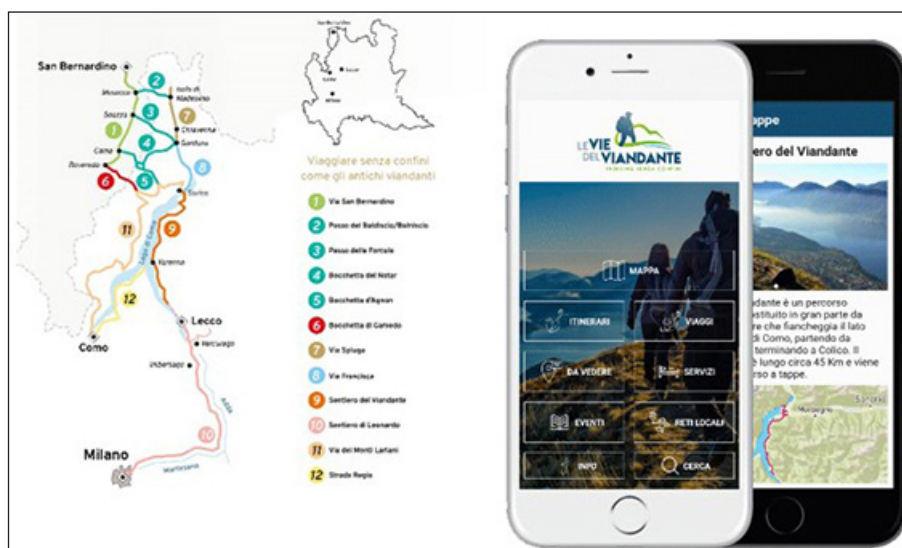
San Bernardino

Mesocco

Isola di Madesimo

Soazza

Chiavenna

Gordona

Cama

Roveredo

Sorico

Lago di Como

Varenna

Lecco

Hercurago

Inderbergo

Como

Milano

Adda

Martesana

1 2 3 4 5 6 7 8 9 10 11 12

Viaggiare senza confini come gli antichi viandanti

1 Via San Bernardino

2 Passo del Baldiscio/Balniscio

3 Passo della Forcola

4 Bocchetta del Notar

5 Bocchetta d'Agnon

6 Bocchetta di Camedo

7 Via Spluga

8 Via Francisca

9 Sentiero del Viandante

10 Sentiero di Leonardo

11 Via dei Monti Lariani

12 Strada Regia

LE VIE DEL VIANDANTE

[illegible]

MAPPA

ITINERARI

VIAGGI

DA VEDERE

SERVIZI

EVENTI

RETI LOCALI

INFO

CERCA

appe

ero del Viandante

andante è un percorso ostituito in gran parte da re che fiancheggia il lato di Como, partendo da terminando a Colico. Il lungo circa 45 Km e viene rso a tappe.

Morbegno

Sondrio